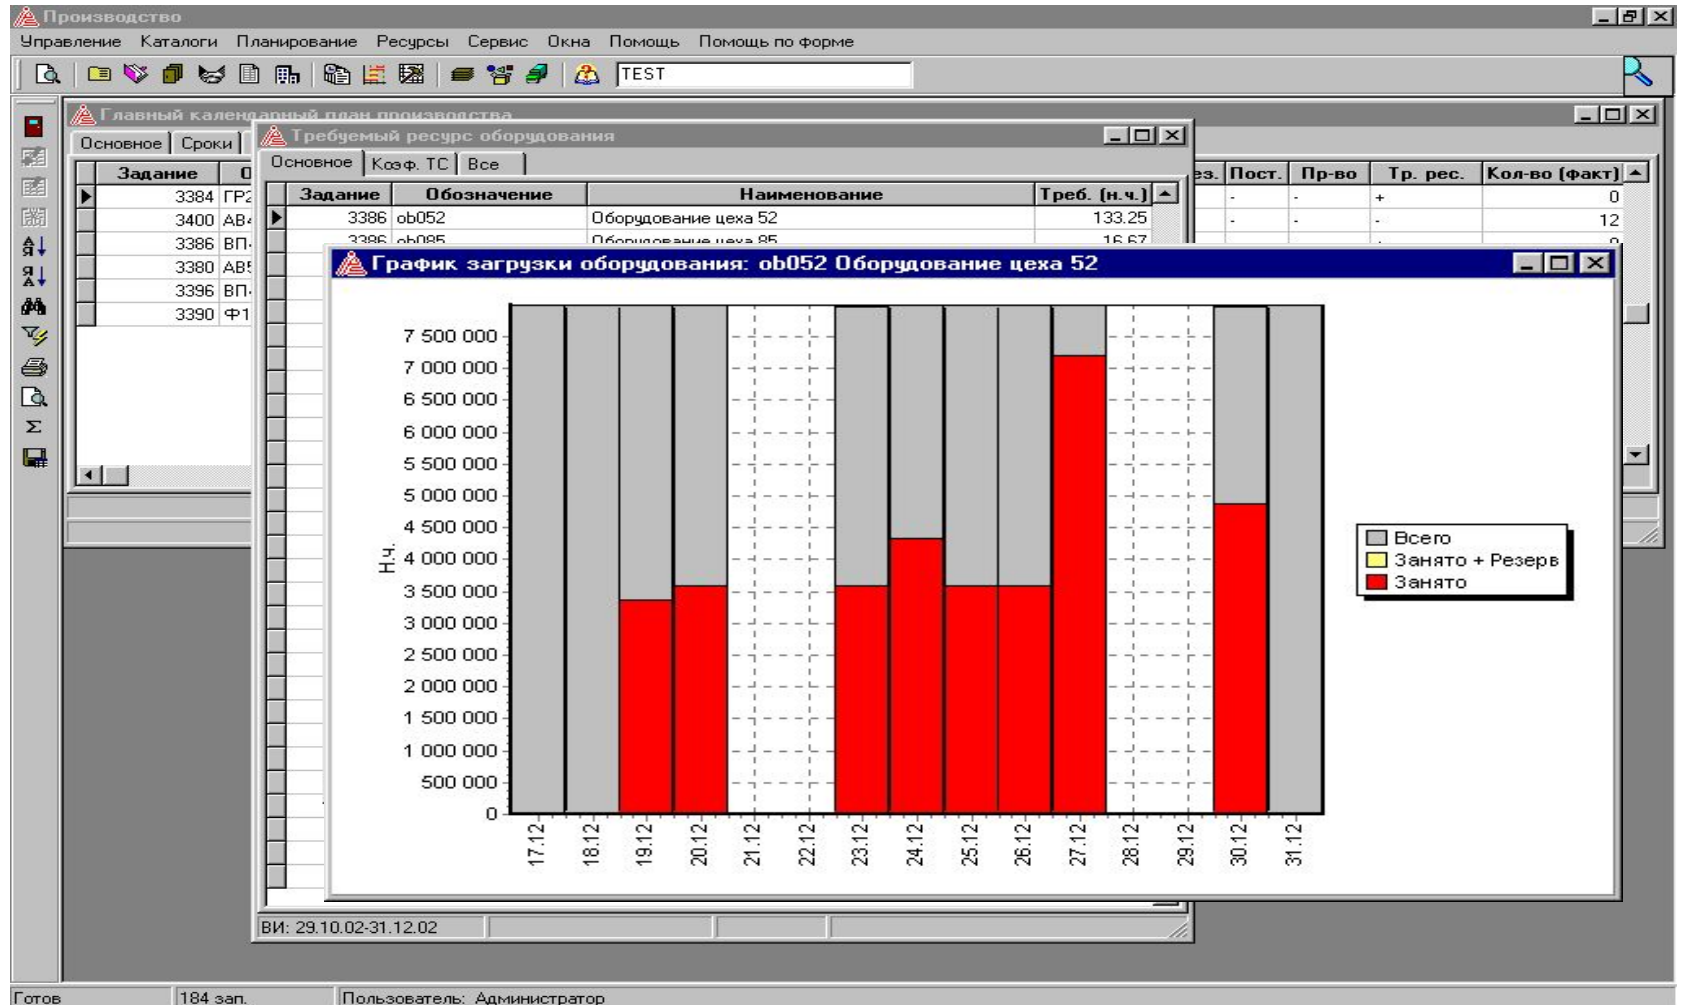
Производство

Управление Каталоги Планирование Ресурсы Сервис Окна Помощь Помощь по форме

TEST

Главный календарный план производства

Основное Сроки

| Задание | О |
|---|---|
| 3384 | ГР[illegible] |
| 3400 | АВ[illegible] |
| 3386 | ВП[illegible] |
| 3380 | АВ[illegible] |
| 3396 | ВП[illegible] |
| 3390 | Ф1 |

| ез. | Пост. | Пр-во | Тр. рес. | Кол-во (факт) |
|---|---|---|---|---|
| - | - | + | | 0 |
| - | - | - | | 12 |

Требуемый ресурс оборудования

Основное Коэф. ТС Все

| Задание | Обозначение | Наименование | Треб. (н.ч.) |
|---|---|---|---|
| 3386 | ob052 | Оборудование цеха 52 | 133.25 |
| 3386 | ob085 | Оборудование цеха 85 | 16.67 |

График загрузки оборудования: ob052 Оборудование цеха 52

7 500 000
7 000 000
6 500 000
6 000 000
5 500 000
5 000 000
4 500 000
4 000 000
3 500 000
3 000 000
2 500 000
2 000 000
1 500 000
1 000 000
500 000
0

Н.ч.

17.12 18.12 19.12 20.12 21.12 22.12 23.12 24.12 25.12 26.12 27.12 28.12 29.12 30.12 31.12

Всего
Занято + Резерв
Занято

ВИ: 29.10.02-31.12.02

Готов | 184 зап. | Пользователь: Администратор